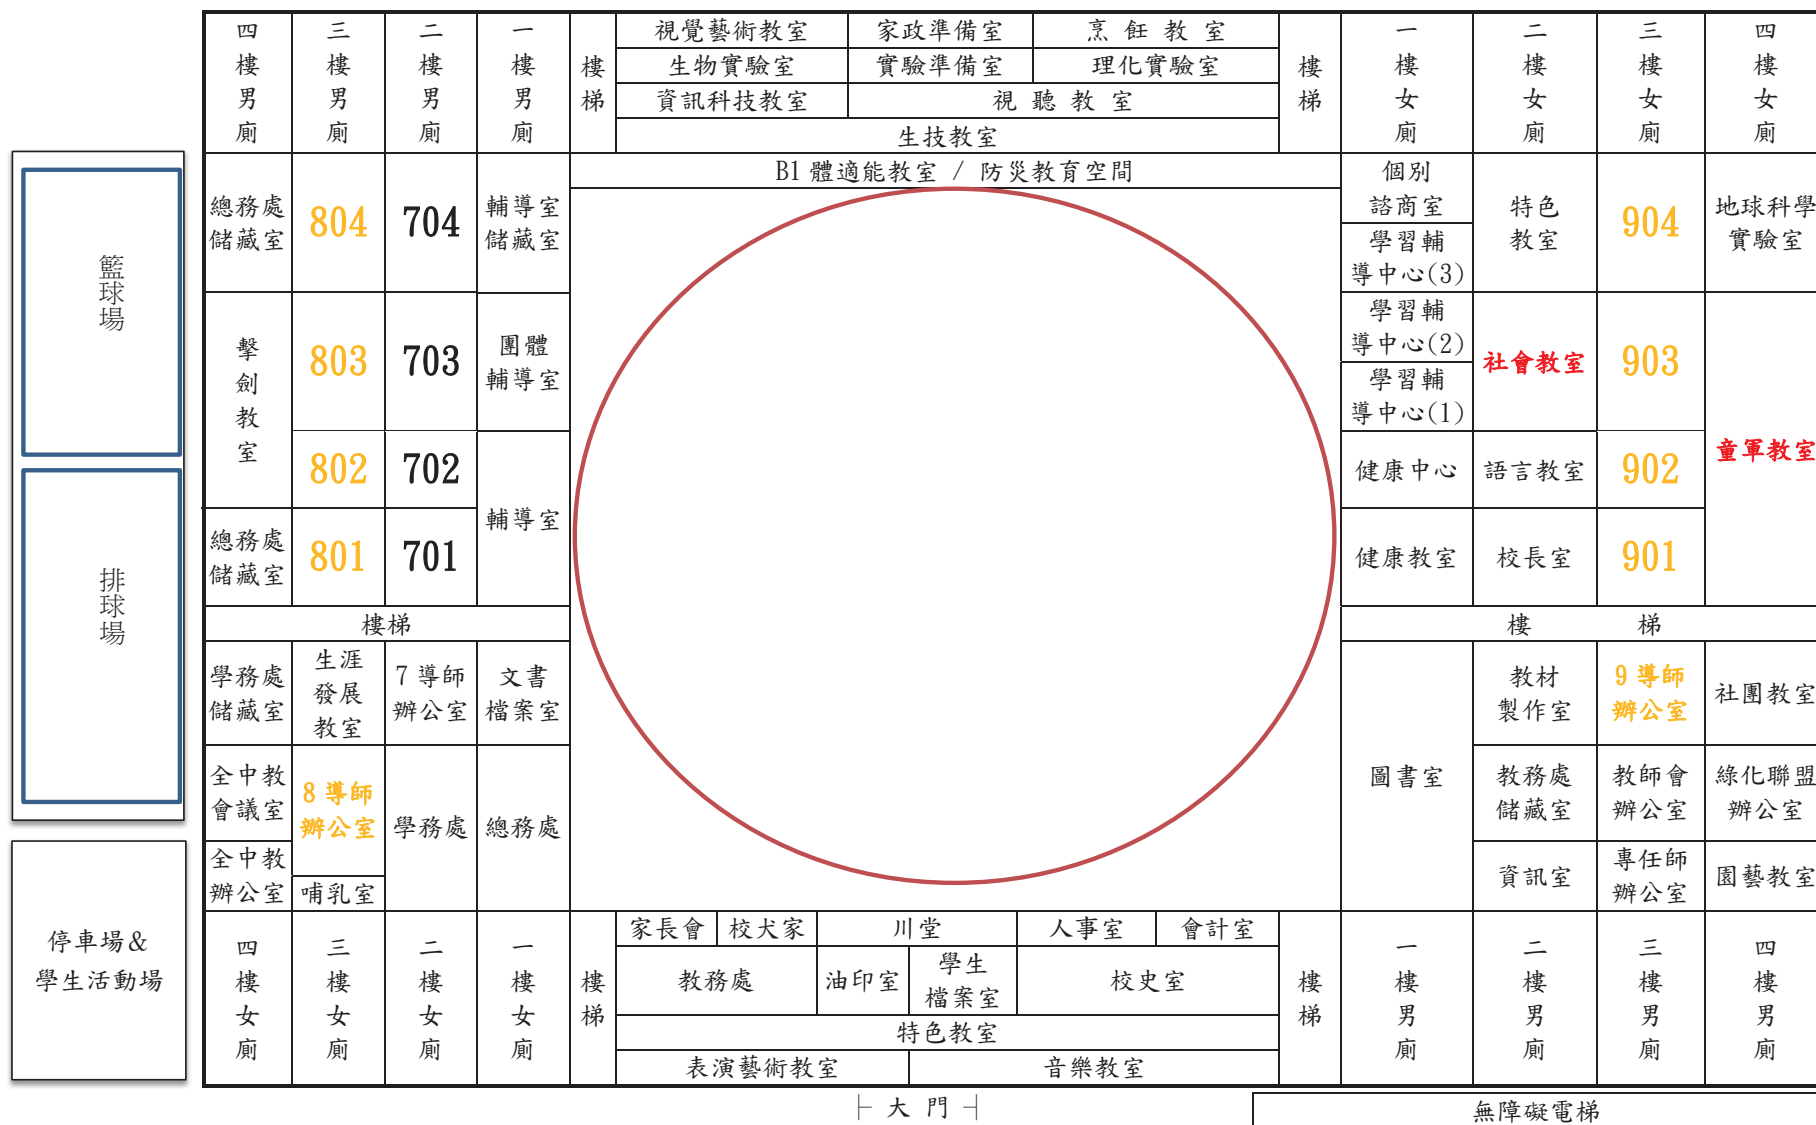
四樓男廁 | 三樓男廁 | 二樓男廁 | 一樓男廁 | 樓梯 | 視覺藝術教室 | 家政準備室 | 烹飪教室 | 生物實驗室 | 實驗準備室 | 理化實驗室 | 資訊科技教室 | 視聽教室 | 生技教室 | 樓梯 | 一樓女廁 | 二樓女廁 | 三樓女廁 | 四樓女廁

B1 體適能教室 / 防災教育空間

籃球場

排球場

停車場&學生活動場

| 總務處儲藏室 | 804 | 704 | 輔導室儲藏室 |
|---|---|---|---|
| 擊劍教室 | 803 | 703 | 團體輔導室 |
| | 802 | 702 | 輔導室 |
| 總務處儲藏室 | 801 | 701 | |

樓梯

| 學務處儲藏室 | 生涯發展教室 | 7 導師辦公室 | 文書檔案室 |
|---|---|---|---|
| 全中教會議室 | 8 導師辦公室 | 學務處 | 總務處 |
| 全中教辦公室 | 哺乳室 | | |

| 個別諮商室 | 特色教室 | 904 | 地球科學實驗室 |
|---|---|---|---|
| 學習輔導中心(3) | | | |
| 學習輔導中心(2) | 社會教室 | 903 | 童軍教室 |
| 學習輔導中心(1) | | | |
| 健康中心 | 語言教室 | 902 | |
| 健康教室 | 校長室 | 901 | |

樓 梯

| 圖書室 | 教材製作室 | 9 導師辦公室 | 社團教室 |
|---|---|---|---|
| | 教務處儲藏室 | 教師會辦公室 | 綠化聯盟辦公室 |
| | 資訊室 | 專任師辦公室 | 園藝教室 |

四樓女廁 | 三樓女廁 | 二樓女廁 | 一樓女廁 | 樓梯 | 家長會 | 校犬家 | 川堂 | 人事室 | 會計室 | 教務處 | 油印室 | 學生檔案室 | 校史室 | 特色教室 | 表演藝術教室 | 音樂教室 | 樓梯 | 一樓男廁 | 二樓男廁 | 三樓男廁 | 四樓男廁

大門

無障礙電梯